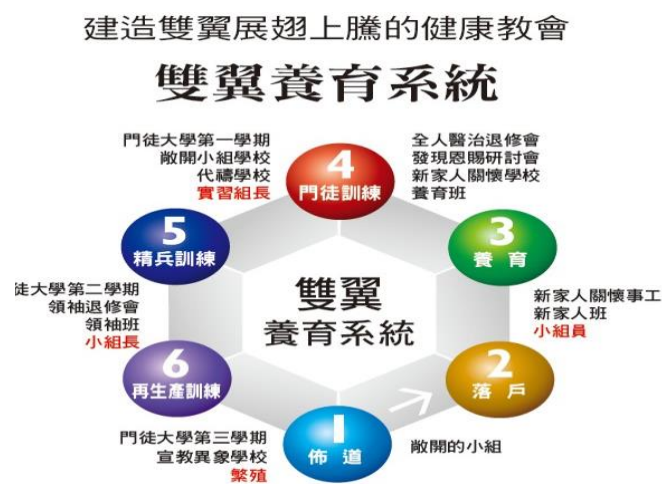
建造雙翼展翅上騰的健康教會

雙翼養育系統

門徒大學第一學期
敞開小組學校
代禱學校
實習組長

4
門徒訓練

全人醫治退修會
發現恩賜研討會
新家人關懷學校
養育班

5
精兵訓練

3
養育

徒大學第二學期
領袖退修會
領袖班
小組長

雙翼
養育系統

新家人關懷事工
新家人班
小組員

6
再生產訓練

2
落戶

門徒大學第三學期
宣教異象學校
繁殖

1
佈道

敞開的小組